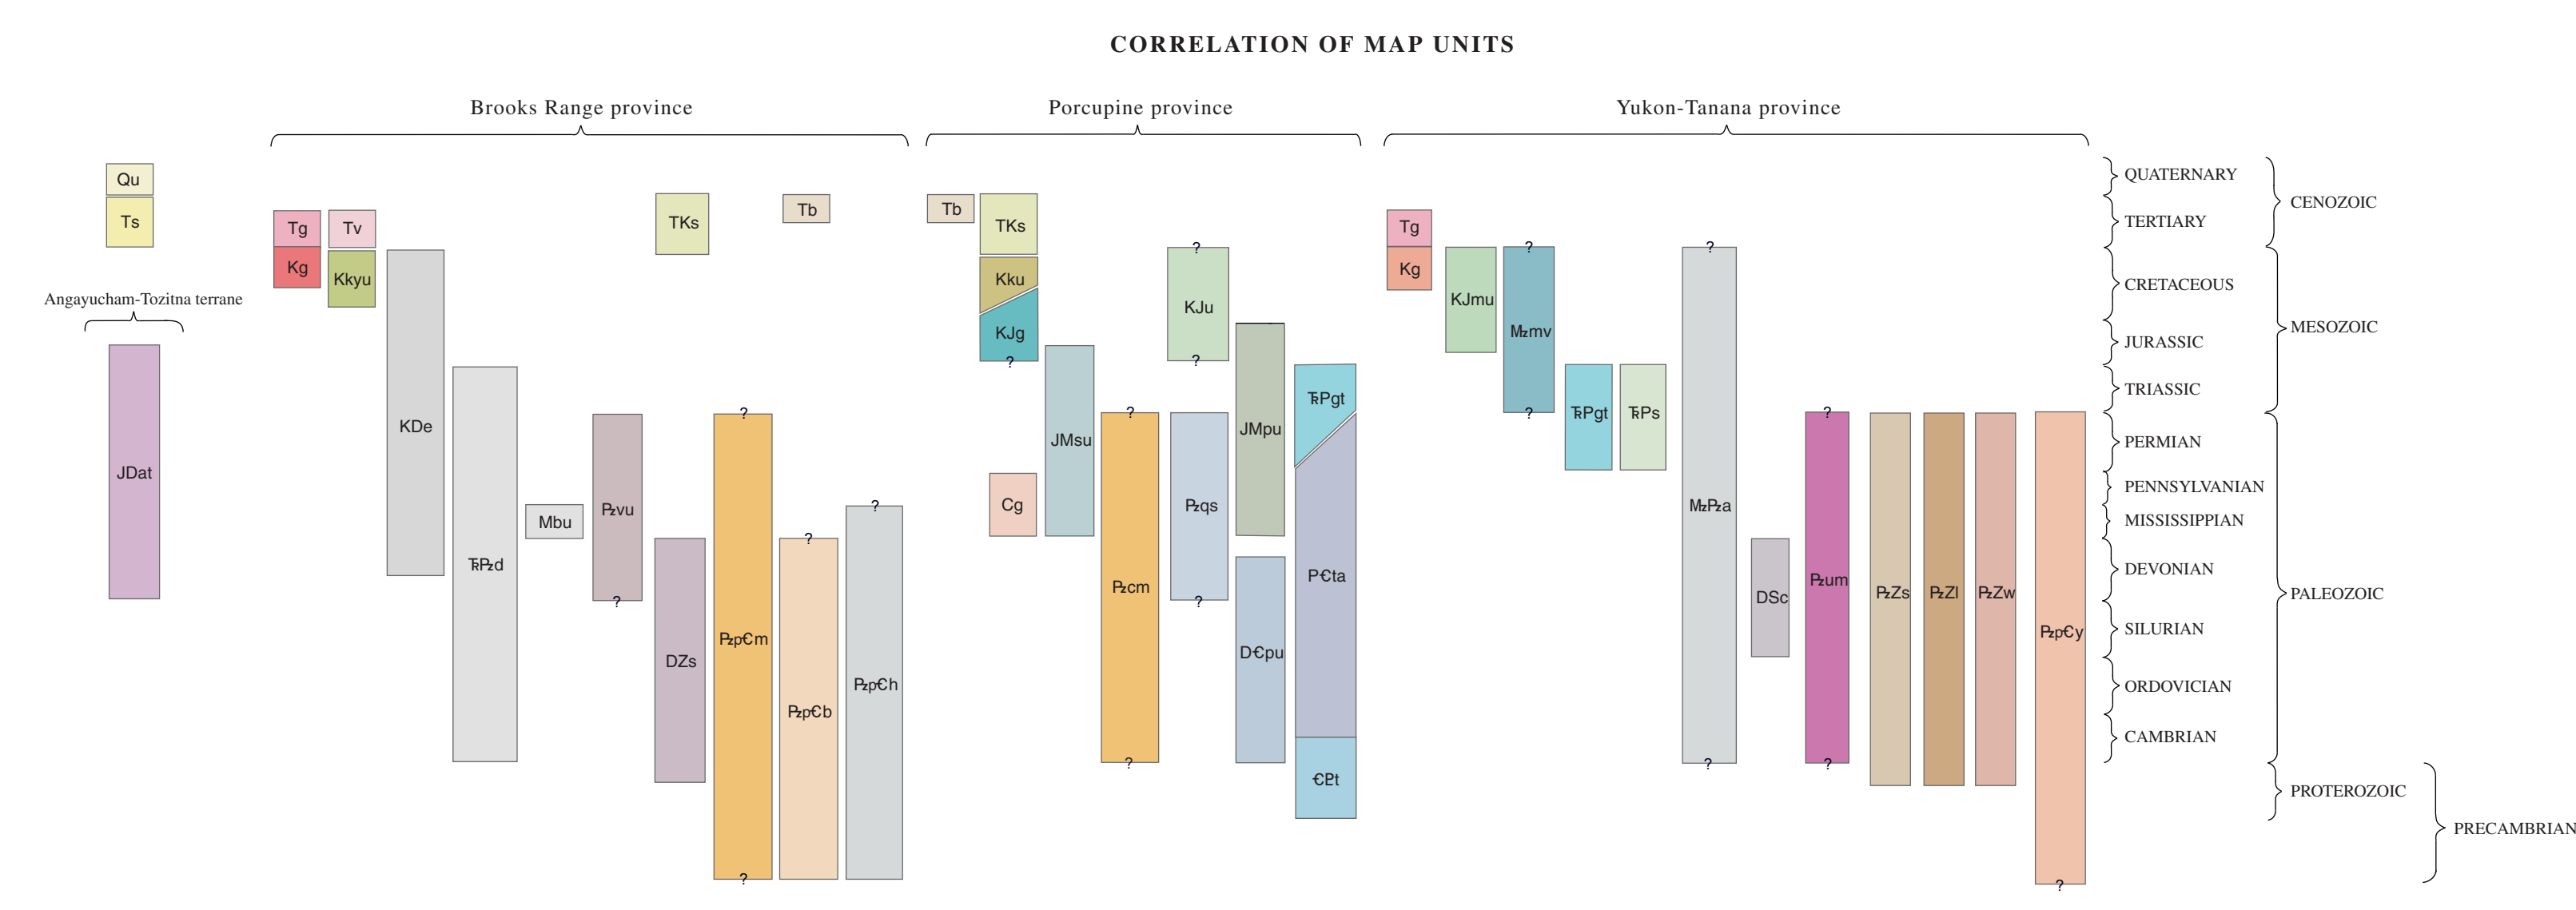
CORRELATION OF MAP UNITS

Brooks Range province

Porcupine province

Yukon-Tanana province

Qu
Ts

Angayucham-Tozitna terrane

JDat

Tg
Kg
Tv
Kkyu
KDe
ŦP̶zd
Mbu
P̶zvu
?
?
DZs
?
P̶zp€m
?
?
P̶zp€b
?
P̶zp€h
TKs
Tb

Tb
TKs
Kku
KJg
?
Cg
JMsu
?
P̶zcm
?
?
KJu
?
P̶zqs
?
JMpu
D€pu
ŦPgt
P€ta
€Pt

Tg
Kg
KJmu
?
M̶zmv
?
ŦPgt
ŦPs
?
M̶zP̶za
?
DSc
?
P̶zum
?
P̶zZs
P̶zZl
P̶zZw
P̶zp€y
?

QUATERNARY
TERTIARY
CRETACEOUS
JURASSIC
TRIASSIC
PERMIAN
PENNSYLVANIAN
MISSISSIPPIAN
DEVONIAN
SILURIAN
ORDOVICIAN
CAMBRIAN

CENOZOIC
MESOZOIC
PALEOZOIC
PROTEROZOIC
PRECAMBRIAN